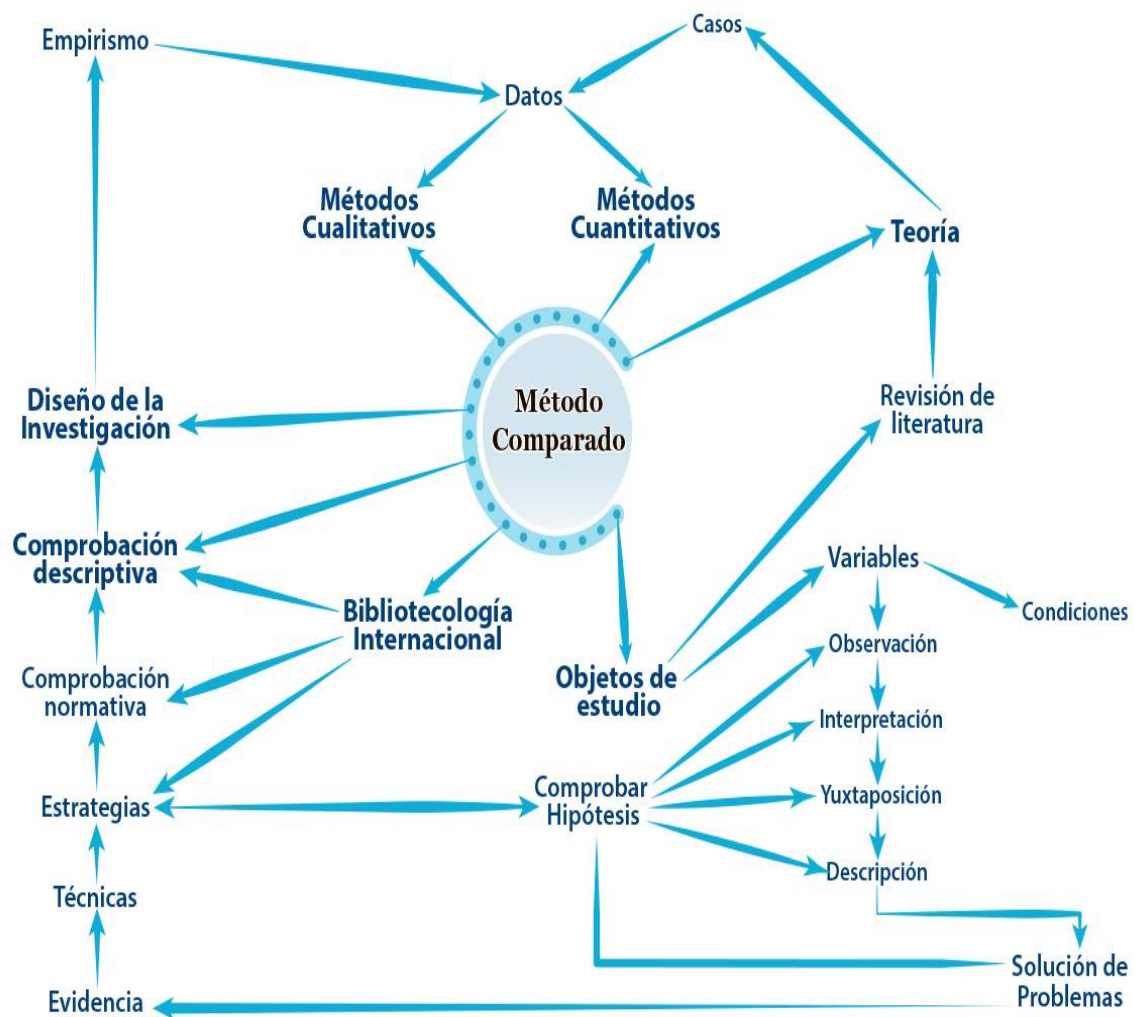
Empirismo

Casos

Datos

Métodos Cualitativos

Métodos Cuantitativos

Teoría

Método Comparado

Diseño de la Investigación

Revisión de literatura

Comprobación descriptiva

Bibliotecología Internacional

Variables

Condiciones

Objetos de estudio

Observación

Comprobación normativa

Interpretación

Estrategias

Comprobar Hipótesis

Yuxtaposición

Técnicas

Descripción

Evidencia

Solución de Problemas